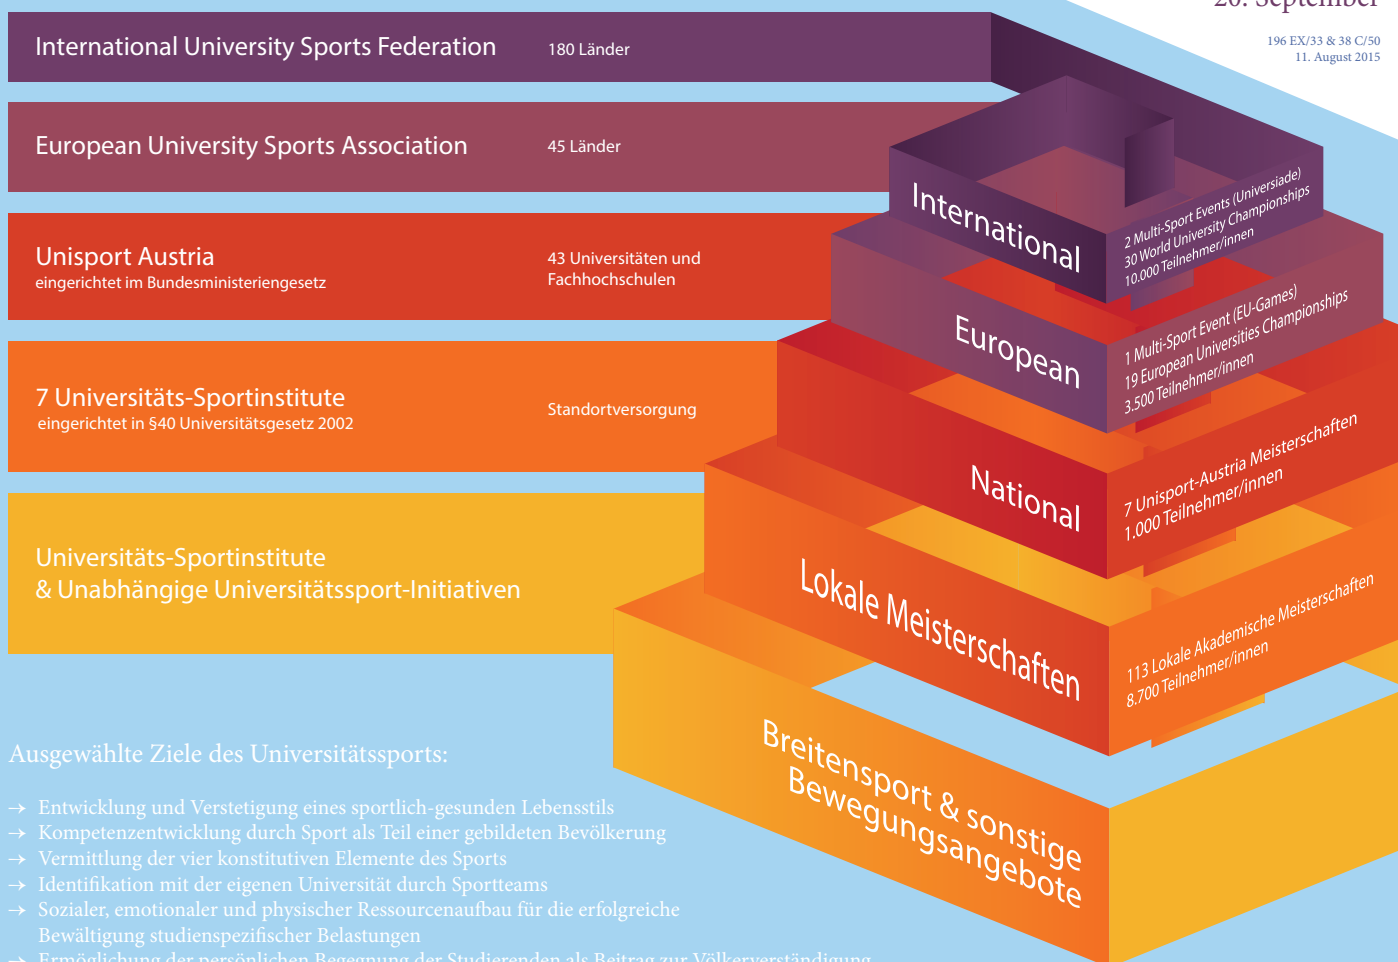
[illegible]

196 EX/33 & 38 C/50
11. August 2015

International University Sports Federation

180 Länder

European University Sports Association

45 Länder

Unisport Austria
eingerichtet im Bundesministeriengesetz

43 Universitäten und Fachhochschulen

7 Universitäts-Sportinstitute
eingerichtet in §40 Universitätsgesetz 2002

Standortversorgung

Universitäts-Sportinstitute
& Unabhängige Universitätssport-Initiativen

International

2 Multi-Sport Events (Universiade)
30 World University Championships
10.000 Teilnehmer/innen

European

1 Multi-Sport Event (EU-Games)
19 European Universities Championships
3.500 Teilnehmer/innen

National

7 Unisport-Austria Meisterschaften
1.000 Teilnehmer/innen

Lokale Meisterschaften

113 Lokale Akademische Meisterschaften
8.700 Teilnehmer/innen

Breitensport & sonstige Bewegungsangebote

Ausgewählte Ziele des Universitätssports:

→ Entwicklung und Verstetigung eines sportlich-gesunden Lebensstils
→ Kompetenzentwicklung durch Sport als Teil einer gebildeten Bevölkerung
→ Vermittlung der vier konstitutiven Elemente des Sports
→ Identifikation mit der eigenen Universität durch Sportteams
→ Sozialer, emotionaler und physischer Ressourcenaufbau für die erfolgreiche Bewältigung studienspezifischer Belastungen
→ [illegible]